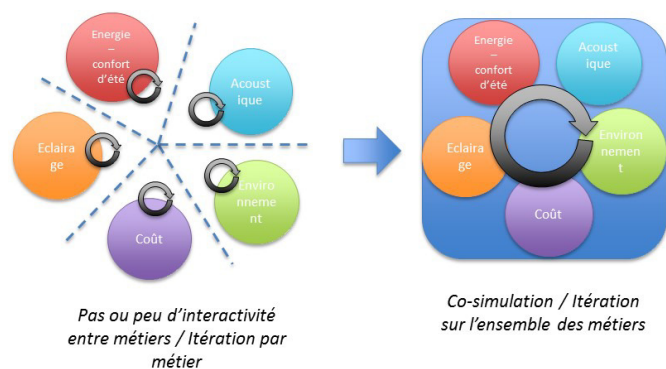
Energie – confort d'été

Acoustique

Eclairage

Environnement

Coût

Pas ou peu d'interactivité entre métiers / Itération par métier

Energie – confort d'été

Acoustique

Eclairage

Environnement

Coût

Co-simulation / Itération sur l'ensemble des métiers